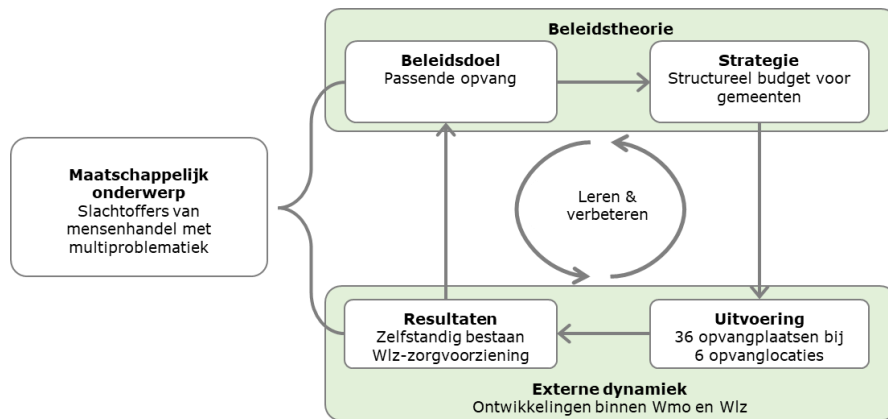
Maatschappelijk onderwerp
Slachtoffers van mensenhandel met multiproblematiek

Beleidstheorie

Beleidsdoel
Passende opvang

Strategie
Structureel budget voor gemeenten

Leren & verbeteren

Resultaten
Zelfstandig bestaan
Wlz-zorgvoorziening

Uitvoering
36 opvangplaatsen bij 6 opvanglocaties

Externe dynamiek
Ontwikkelingen binnen Wmo en Wlz